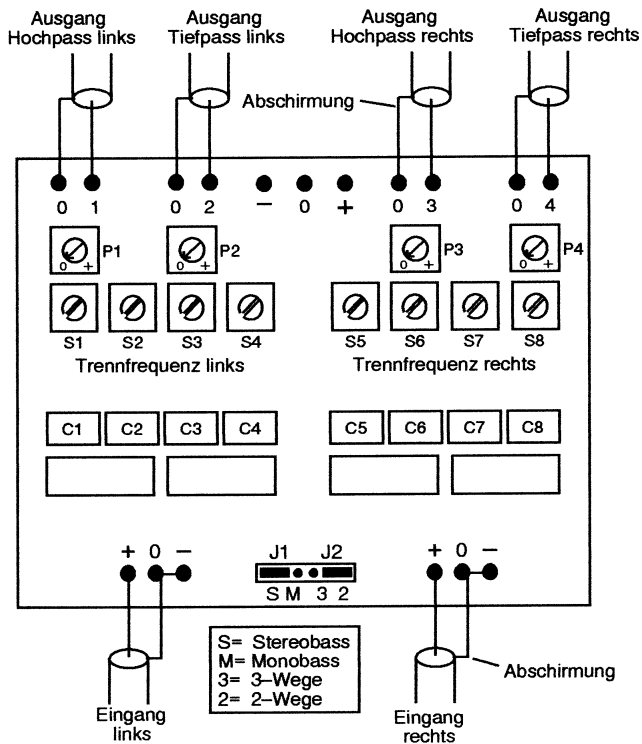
Ausgang Hochpass links

Ausgang Tiefpass links

Ausgang Hochpass rechts

Ausgang Tiefpass rechts

Abschirmung

0 1 0 2 – 0 + 0 3 0 4

P1 o +

P2 o +

P3 o +

P4 o +

S1 S2 S3 S4

Trennfrequenz links

S5 S6 S7 S8

Trennfrequenz rechts

C1 C2 C3 C4

C5 C6 C7 C8

+ 0 –

J1 J2

S M 3 2

+ 0 –

S= Stereobass
M= Monobass
3= 3–Wege
2= 2–Wege

Abschirmung

Eingang links

Eingang rechts